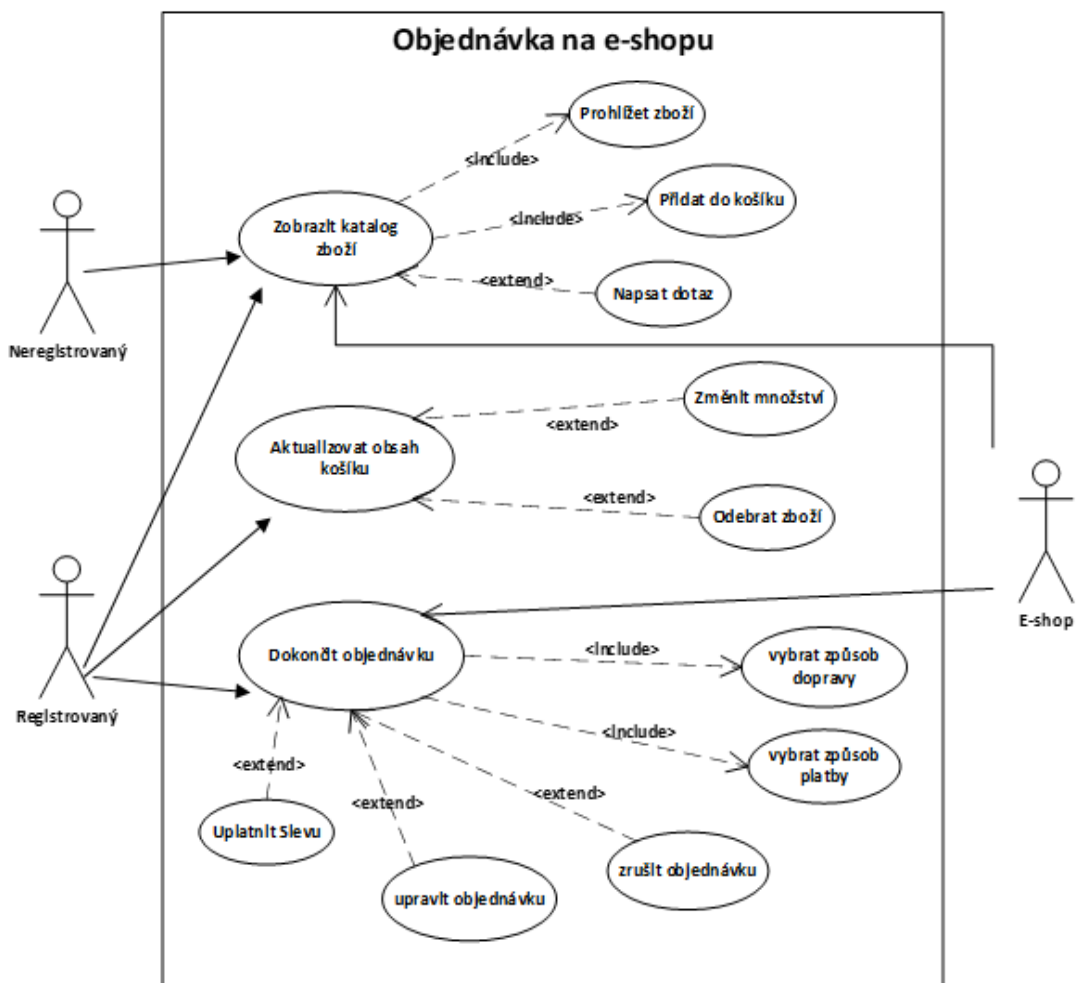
Objednávka na e-shopu

Prohlížet zboží

<include>

Zobrazit katalog zboží

<include>

Přidat do košíku

<extend>

Napsat dotaz

Neregistrovaný

Změnit množství

<extend>

Aktualizovat obsah košíku

<extend>

Odebrat zboží

E-shop

Registrovaný

Dokončit objednávku

<include>

vybrat způsob dopravy

<include>

vybrat způsob platby

<extend>

<extend>

<extend>

Uplatnit Slevu

zrušit objednávku

upravit objednávku